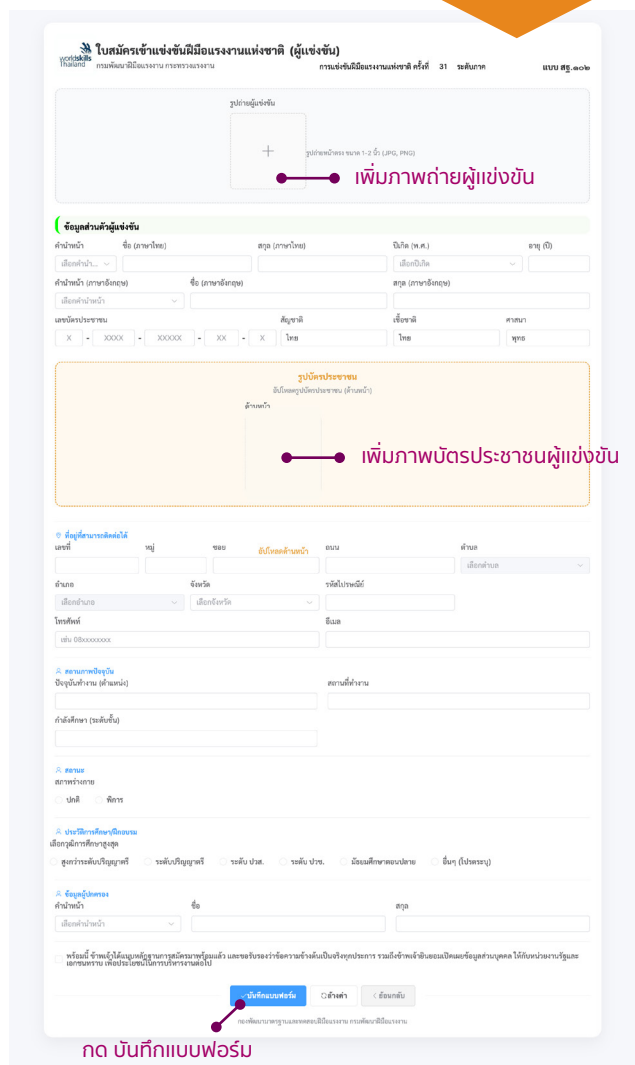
worldskills Thailand กรมพัฒนาฝีมือแรงงาน กระทรวงแรงงาน

ใบสมัครเข้าแข่งขันฝีมือแรงงานแห่งชาติ (ผู้แข่งขัน)

การแข่งขันฝีมือแรงงานแห่งชาติ ครั้งที่ 31 ระดับภาค

แบบ สฐ.๑๐๒

รูปถ่ายผู้แข่งขัน

+

รูปถ่ายหน้าตรง ขนาด 1-2 นิ้ว (JPG, PNG)

เพิ่มภาพถ่ายผู้แข่งขัน

ข้อมูลส่วนตัวผู้แข่งขัน

| คำนำหน้า | ชื่อ (ภาษาไทย) | สกุล (ภาษาไทย) | ปีเกิด (พ.ศ.) | อายุ (ปี) |
|---|---|---|---|---|
| เลือกคำนำ... | | | เลือกปีเกิด | |

| คำนำหน้า (ภาษาอังกฤษ) | ชื่อ (ภาษาอังกฤษ) | สกุล (ภาษาอังกฤษ) |
|---|---|---|
| เลือกคำนำหน้า | | |

| เลขบัตรประชาชน | สัญชาติ | เชื้อชาติ | ศาสนา |
|---|---|---|---|
| X - XXXX - XXXXX - XX - X | ไทย | ไทย | พุทธ |

รูปบัตรประชาชน

อัปโหลดรูปบัตรประชาชน (ด้านหน้า)

ด้านหน้า

เพิ่มภาพบัตรประชาชนผู้แข่งขัน

อัปโหลดด้านหน้า

ที่อยู่ที่สามารถติดต่อได้

| เลขที่ | หมู่ | ซอย | ถนน | ตำบล |
|---|---|---|---|---|
| | | | | เลือกตำบล |

| อำเภอ | จังหวัด | รหัสไปรษณีย์ |
|---|---|---|
| เลือกอำเภอ | เลือกจังหวัด | |

| โทรศัพท์ | อีเมล |
|---|---|
| เช่น 08xxxxxxxx | |

สถานภาพปัจจุบัน

ปัจจุบันทำงาน (ตำแหน่ง)

สถานที่ทำงาน

กำลังศึกษา (ระดับชั้น)

สถานะ

สภาพร่างกาย

ปกติ พิการ

ประวัติการศึกษา/ฝึกอบรม

เลือกวุฒิการศึกษาสูงสุด

สูงกว่าระดับปริญญาตรี ระดับปริญญาตรี ระดับ ปวส. ระดับ ปวช. มัธยมศึกษาตอนปลาย อื่นๆ (โปรดระบุ)

ข้อมูลผู้ปกครอง

| คำนำหน้า | ชื่อ | สกุล |
|---|---|---|
| เลือกคำนำหน้า | | |

พร้อมนี้ ข้าพเจ้าได้แนบหลักฐานการสมัครมาพร้อมแล้ว และขอรับรองว่าข้อความข้างต้นเป็นจริงทุกประการ รวมถึงข้าพเจ้ายินยอมเปิดเผยข้อมูลส่วนบุคคล ให้กับหน่วยงานรัฐและเอกชนทราบ เพื่อประโยชน์ในการบริหารงานต่อไป

บันทึกแบบฟอร์ม ล้างค่า ย้อนกลับ

กองพัฒนามาตรฐานและทดสอบฝีมือแรงงาน กรมพัฒนาฝีมือแรงงาน

กด บันทึกแบบฟอร์ม